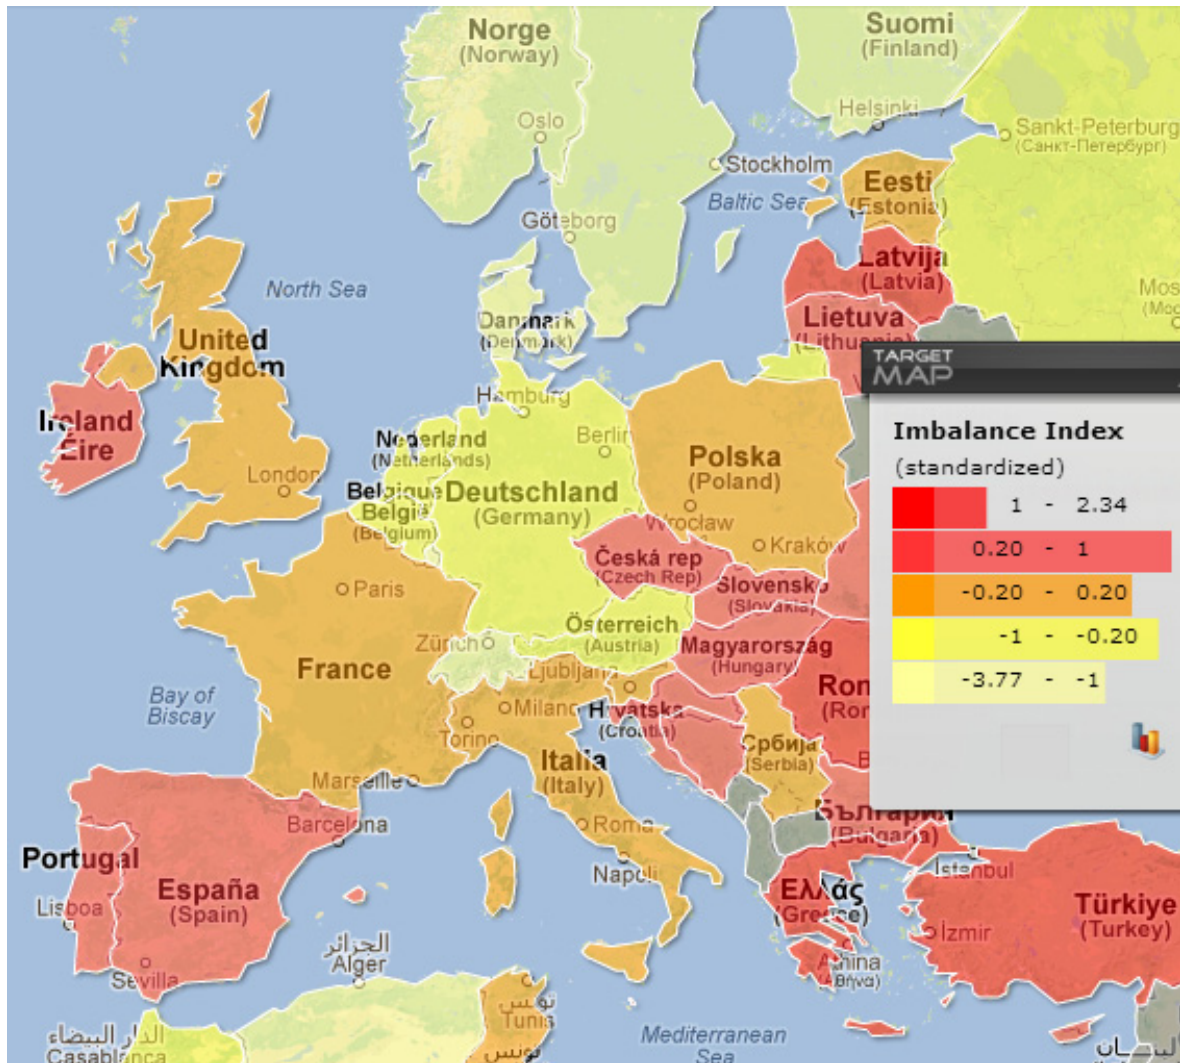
Norge
(Norway)

Suomi
(Finland)

Helsinki

Oslo

Sankt-Peterburg
(Санкт-Петербург)

Stockholm

Eesti
(Estonia)

Baltic Sea

Göteborg

Latvija
(Latvia)

North Sea

Mos
(Mo

Danmark
(Denmark)

Lietuva
(Lithuania)

United Kingdom

TARGET MAP

Hamburg

Ireland
Éire

Nederland
(Netherlands)

Berlin

Polska
(Poland)

London

Imbalance Index
(standardized)

| | |
|---|---|
| 1 - 2.34 | |
| 0.20 - 1 | |
| -0.20 - 0.20 | |
| -1 - -0.20 | |
| -3.77 - -1 | |

Belgique
België
(Belgium)

Deutschland
(Germany)

Wrocław

Kraków

Česká rep
(Czech Rep)

Slovensko
(Slovakia)

Paris

Österreich
(Austria)

Zürich

Magyarország
(Hungary)

France

Ljubljana

Rom
(Rom

Bay of Biscay

Milano

Hrvatska
(Croatia)

Torino

Србија
(Serbia)

Italia
(Italy)

Marseille

България
(Bulgaria)

Barcelona

Roma

Portugal

İstanbul

España
(Spain)

Napoli

Ελλάς
(Greece)

Türkiye
(Turkey)

Lisboa

İzmir

الجزائر
Alger

Athina
(Αθήνα)

Sevilla

تونس
Tunis

Mediterranean Sea

الدار البيضاء
Casablanca